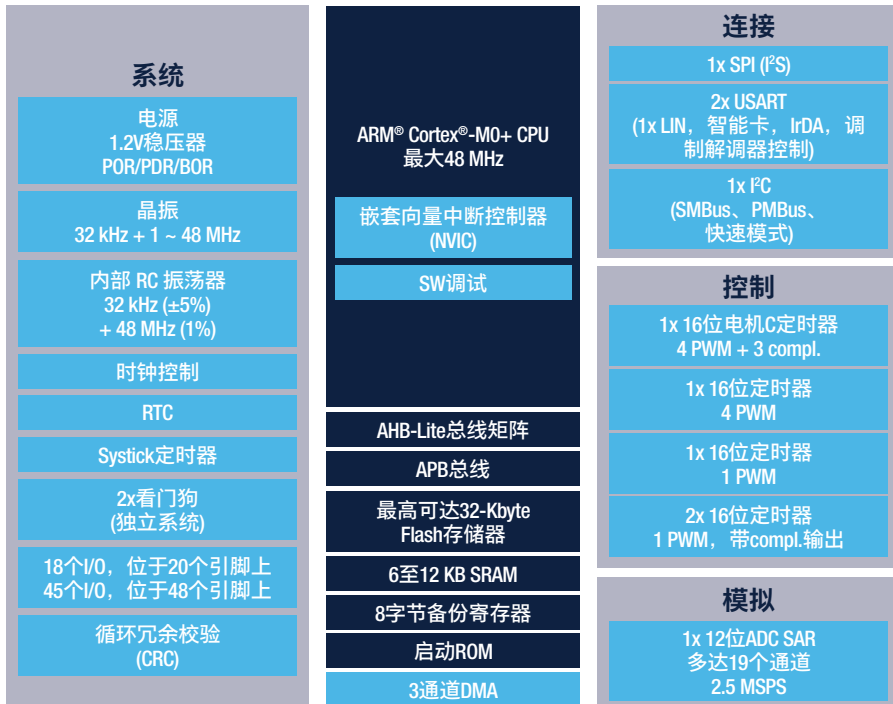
系统

电源
1.2V稳压器
POR/PDR/BOR

晶振
32 kHz + 1 ~ 48 MHz

内部 RC 振荡器
32 kHz (±5%)
+ 48 MHz (1%)

时钟控制

RTC

Systick定时器

2x看门狗
(独立系统)

18个I/O，位于20个引脚上
45个I/O，位于48个引脚上

循环冗余校验
(CRC)

ARM® Cortex®-M0+ CPU
最大48 MHz

嵌套向量中断控制器
(NVIC)

SW调试

AHB-Lite总线矩阵

APB总线

最高可达32-Kbyte
Flash存储器

6至12 KB SRAM

8字节备份寄存器

启动ROM

3通道DMA

连接

1x SPI (I²S)

2x USART
(1x LIN，智能卡，IrDA，调制解调器控制)

1x I²C
(SMBus、PMBus、快速模式)

控制

1x 16位电机C定时器
4 PWM + 3 compl.

1x 16位定时器
4 PWM

1x 16位定时器
1 PWM

2x 16位定时器
1 PWM，带compl.输出

模拟

1x 12位ADC SAR
多达19个通道
2.5 MSPS